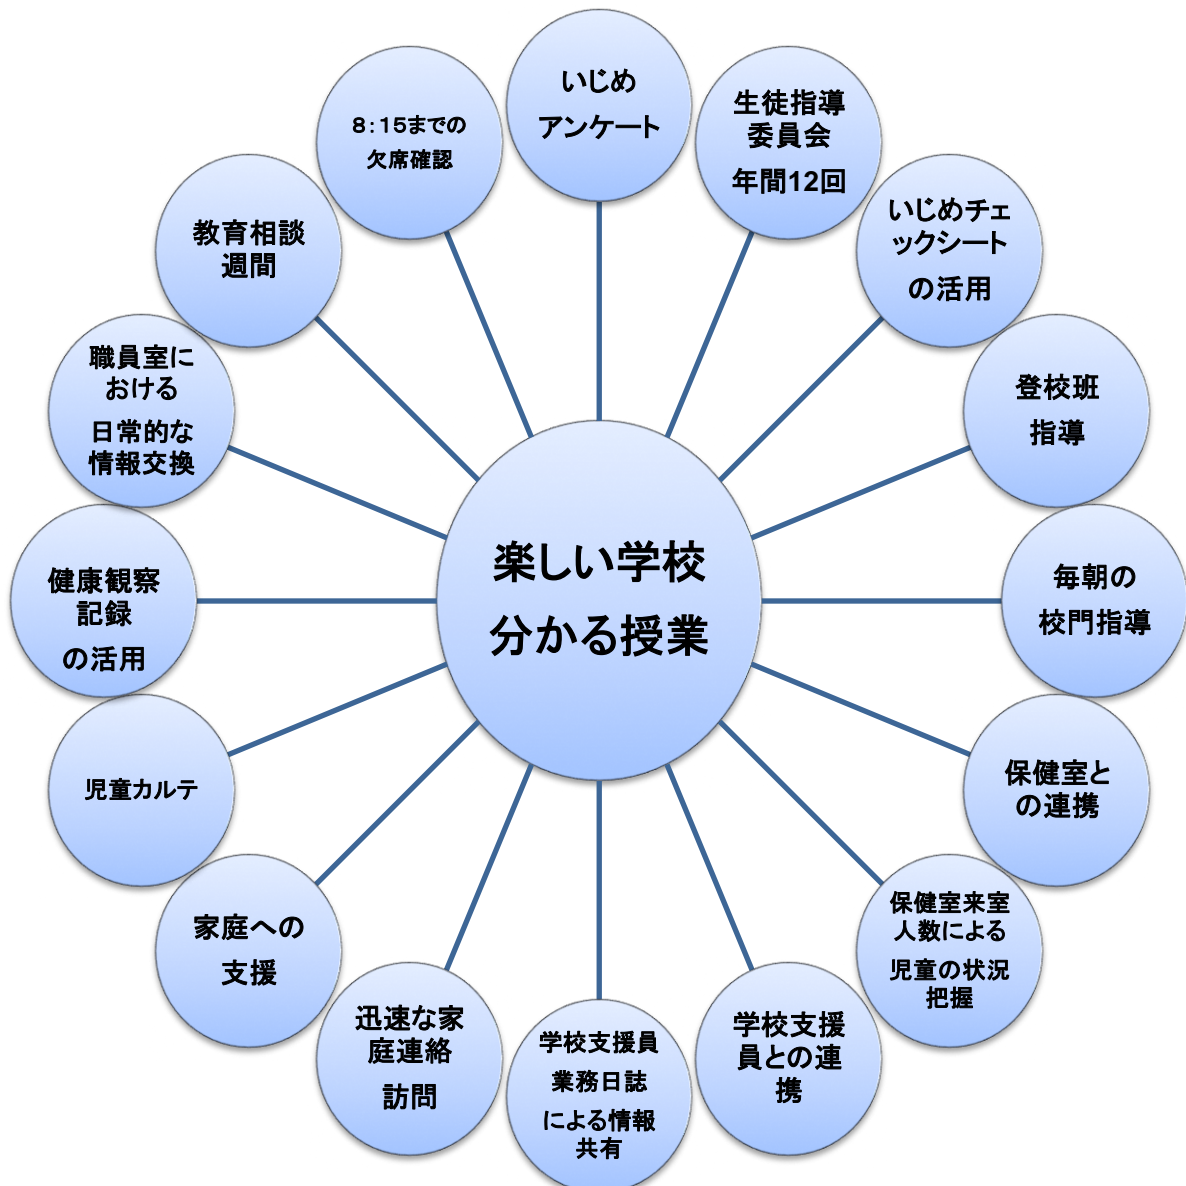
楽しい学校
分かる授業

いじめ
アンケート

生徒指導
委員会
年間12回

いじめチェ
ックシート
の活用

登校班
指導

毎朝の
校門指導

保健室と
の連携

保健室来室
人数による
児童の状況
把握

学校支援
員との連
携

学校支援員
業務日誌
による情報
共有

迅速な家
庭連絡
訪問

家庭への
支援

児童カルテ

健康観察
記録
の活用

職員室に
おける
日常的な
情報交換

教育相談
週間

8：15までの
欠席確認